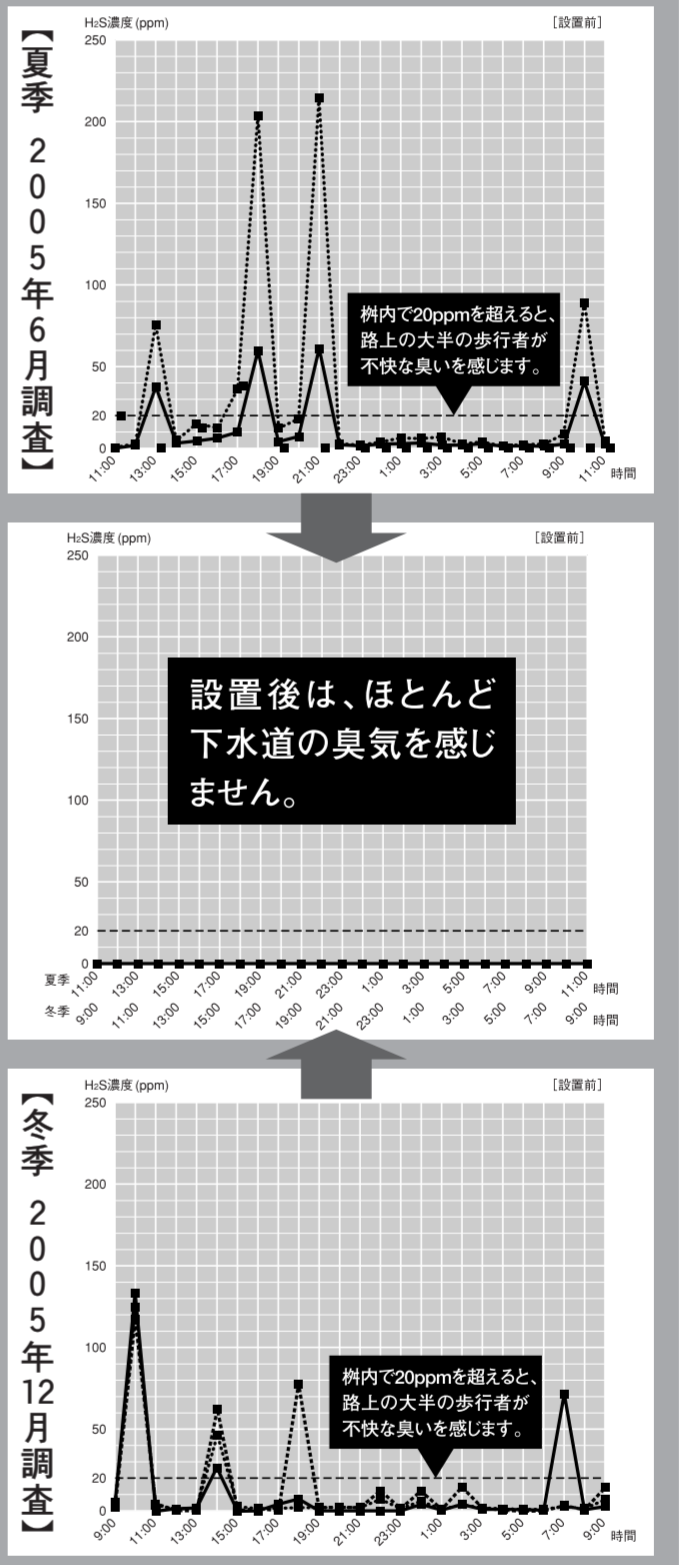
【夏季 2005年6月調査】

$H_2S$濃度 (ppm)
[設置前]
250
200
150
100
50
20
0
11:00 13:00 15:00 17:00 19:00 21:00 23:00 1:00 3:00 5:00 7:00 9:00 11:00
時間

桝内で20ppmを超えると、路上の大半の歩行者が不快な臭いを感じます。

$H_2S$濃度 (ppm)
[設置前]
250
200
150
100
50
20
0

設置後は、ほとんど下水道の臭気を感じません。

夏季 11:00 13:00 15:00 17:00 19:00 21:00 23:00 1:00 3:00 5:00 7:00 9:00 11:00 時間
冬季 9:00 11:00 13:00 15:00 17:00 19:00 21:00 23:00 1:00 3:00 5:00 7:00 9:00 時間

【冬季 2005年12月調査】

$H_2S$濃度 (ppm)
[設置前]
250
200
150
100
50
20
0
9:00 11:00 13:00 15:00 17:00 19:00 21:00 23:00 1:00 3:00 5:00 7:00 9:00
時間

桝内で20ppmを超えると、路上の大半の歩行者が不快な臭いを感じます。